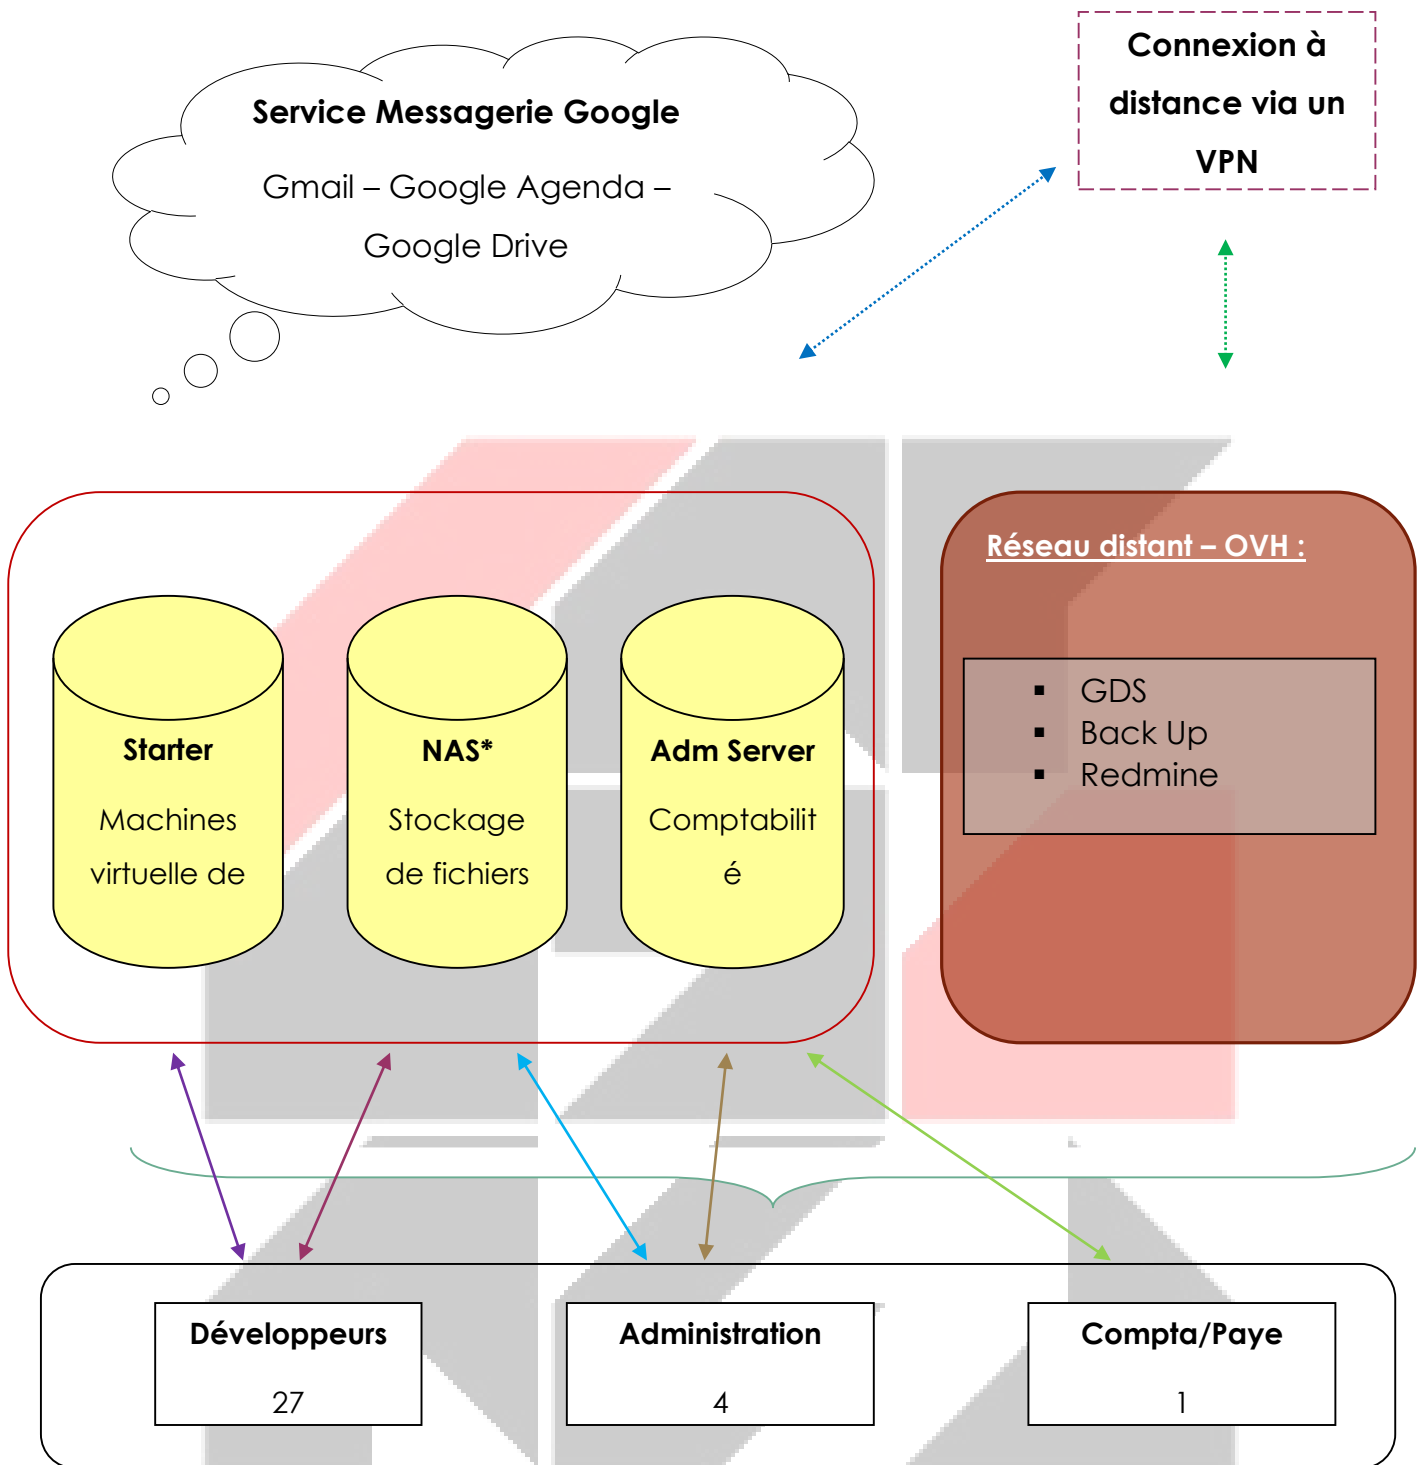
Service Messagerie Google

Gmail – Google Agenda – Google Drive

Connexion à distance via un VPN

Starter

Machines virtuelle de

NAS*

Stockage de fichiers

Adm Server

Comptabilit é

Réseau distant – OVH :

- GDS
- Back Up
- Redmine

Développeurs

27

Administration

4

Compta/Paye

1